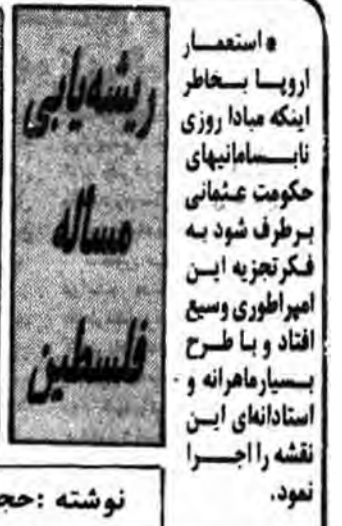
ریشه‌یابی مساله فلسطین

• استعمار اروپا بخاطر اینکه مبادا روزی نابسامانیهای حکومت عثمانی برطرف شود به فکر تجزیه این امپراطوری وسیع افتاد و با طرح بسیار ماهرانه و استادانه‌ای این نقشه را اجرا نمود.

نوشته :حج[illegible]